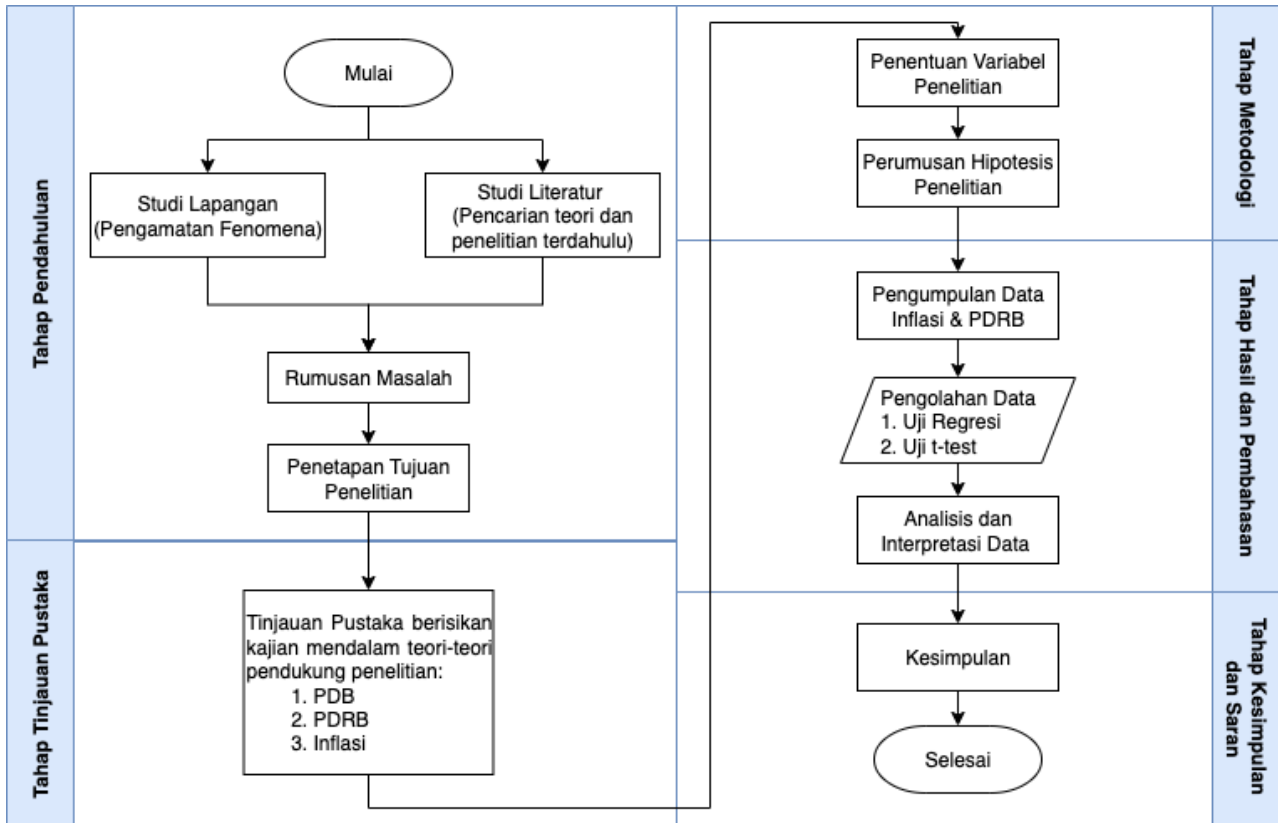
Tahap Pendahuluan

Mulai

Studi Lapangan (Pengamatan Fenomena)

Studi Literatur (Pencarian teori dan penelitian terdahulu)

Rumusan Masalah

Penetapan Tujuan Penelitian

Tahap Tinjauan Pustaka

Tinjauan Pustaka berisikan kajian mendalam teori-teori pendukung penelitian:
1. PDB
2. PDRB
3. Inflasi

Penentuan Variabel Penelitian

Perumusan Hipotesis Penelitian

Tahap Metodologi

Pengumpulan Data Inflasi & PDRB

Pengolahan Data
1. Uji Regresi
2. Uji t-test

Analisis dan Interpretasi Data

Tahap Hasil dan Pembahasan

Kesimpulan

Selesai

Tahap Kesimpulan dan Saran